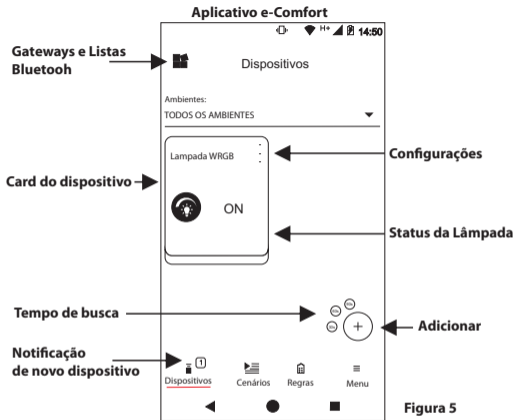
Aplicativo e-Comfort

H+ 14:50

Gateways e Listas Bluetooh

Dispositivos

Ambientes:
TODOS OS AMBIENTES

Lampada WRGB

Configurações

Card do dispositivo

ON

Status da Lâmpada

Tempo de busca

Adicionar

Notificação de novo dispositivo

1

Dispositivos Cenários Regras Menu

Figura 5